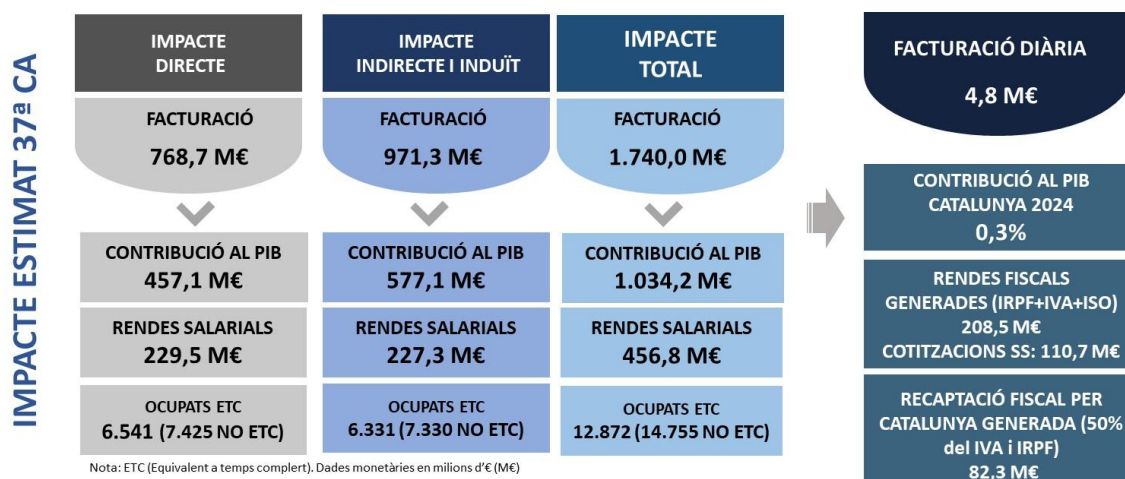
IMPACTE ESTIMAT 37ª CA

IMPACTE DIRECTE

FACTURACIÓ
768,7 M€

CONTRIBUCIÓ AL PIB
457,1 M€

RENDES SALARIALS
229,5 M€

OCUPATS ETC
6.541 (7.425 NO ETC)

IMPACTE INDIRECTE I INDUÏT

FACTURACIÓ
971,3 M€

CONTRIBUCIÓ AL PIB
577,1 M€

RENDES SALARIALS
227,3 M€

OCUPATS ETC
6.331 (7.330 NO ETC)

IMPACTE TOTAL

FACTURACIÓ
1.740,0 M€

CONTRIBUCIÓ AL PIB
1.034,2 M€

RENDES SALARIALS
456,8 M€

OCUPATS ETC
12.872 (14.755 NO ETC)

Nota: ETC (Equivalent a temps complert). Dades monetàries en milions d'€ (M€)

FACTURACIÓ DIÀRIA
4,8 M€

CONTRIBUCIÓ AL PIB CATALUNYA 2024
0,3%

RENDES FISCALS GENERADES (IRPF+IVA+ISO)
208,5 M€
COTITZACIONS SS: 110,7 M€

RECAPTACIÓ FISCAL PER CATALUNYA GENERADA (50% del IVA i IRPF)
82,3 M€